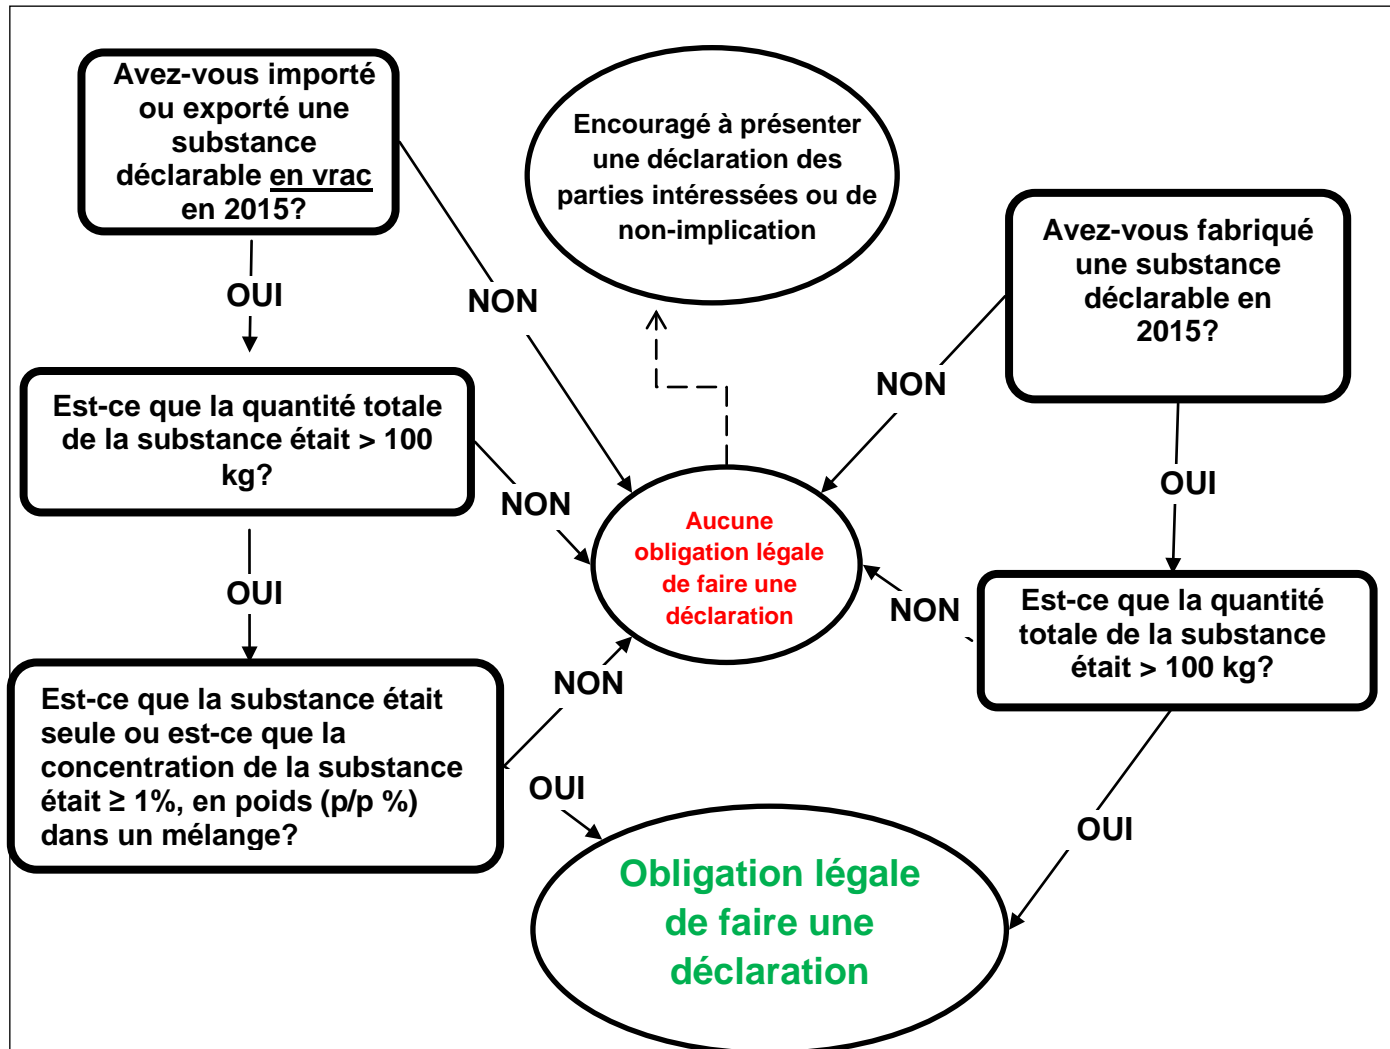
Avez-vous importé ou exporté une substance déclarable en vrac en 2015?

OUI

NON

Encouragé à présenter une déclaration des parties intéressées ou de non-implication

Avez-vous fabriqué une substance déclarable en 2015?

NON

Est-ce que la quantité totale de la substance était > 100 kg?

NON

OUI

Aucune obligation légale de faire une déclaration

OUI

NON

Est-ce que la quantité totale de la substance était > 100 kg?

NON

Est-ce que la substance était seule ou est-ce que la concentration de la substance était ≥ 1%, en poids (p/p %) dans un mélange?

OUI

OUI

Obligation légale de faire une déclaration